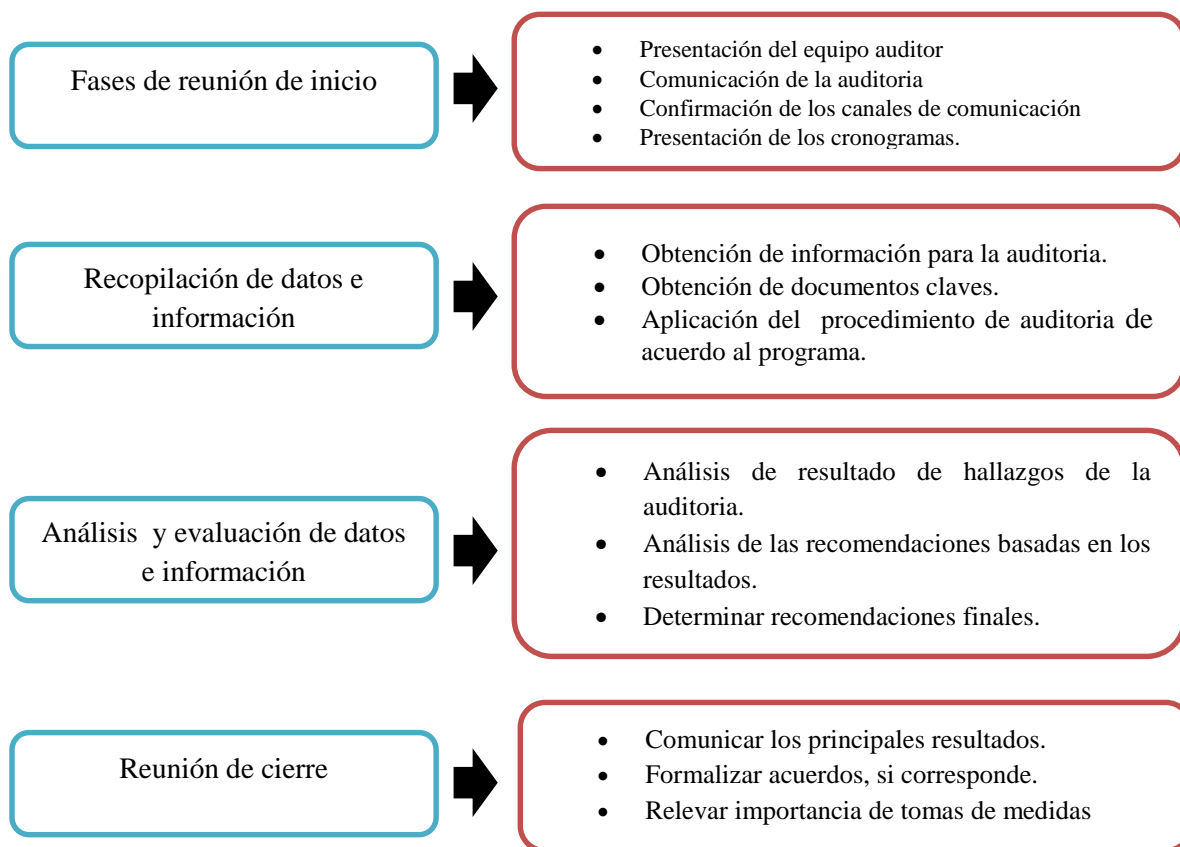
Fases de reunión de inicio

- Presentación del equipo auditor
- Comunicación de la auditoria
- Confirmación de los canales de comunicación
- Presentación de los cronogramas.

Recopilación de datos e información

- Obtención de información para la auditoria.
- Obtención de documentos claves.
- Aplicación del procedimiento de auditoria de acuerdo al programa.

Análisis y evaluación de datos e información

- Análisis de resultado de hallazgos de la auditoria.
- Análisis de las recomendaciones basadas en los resultados.
- Determinar recomendaciones finales.

Reunión de cierre

- Comunicar los principales resultados.
- Formalizar acuerdos, si corresponde.
- Relevar importancia de tomas de medidas